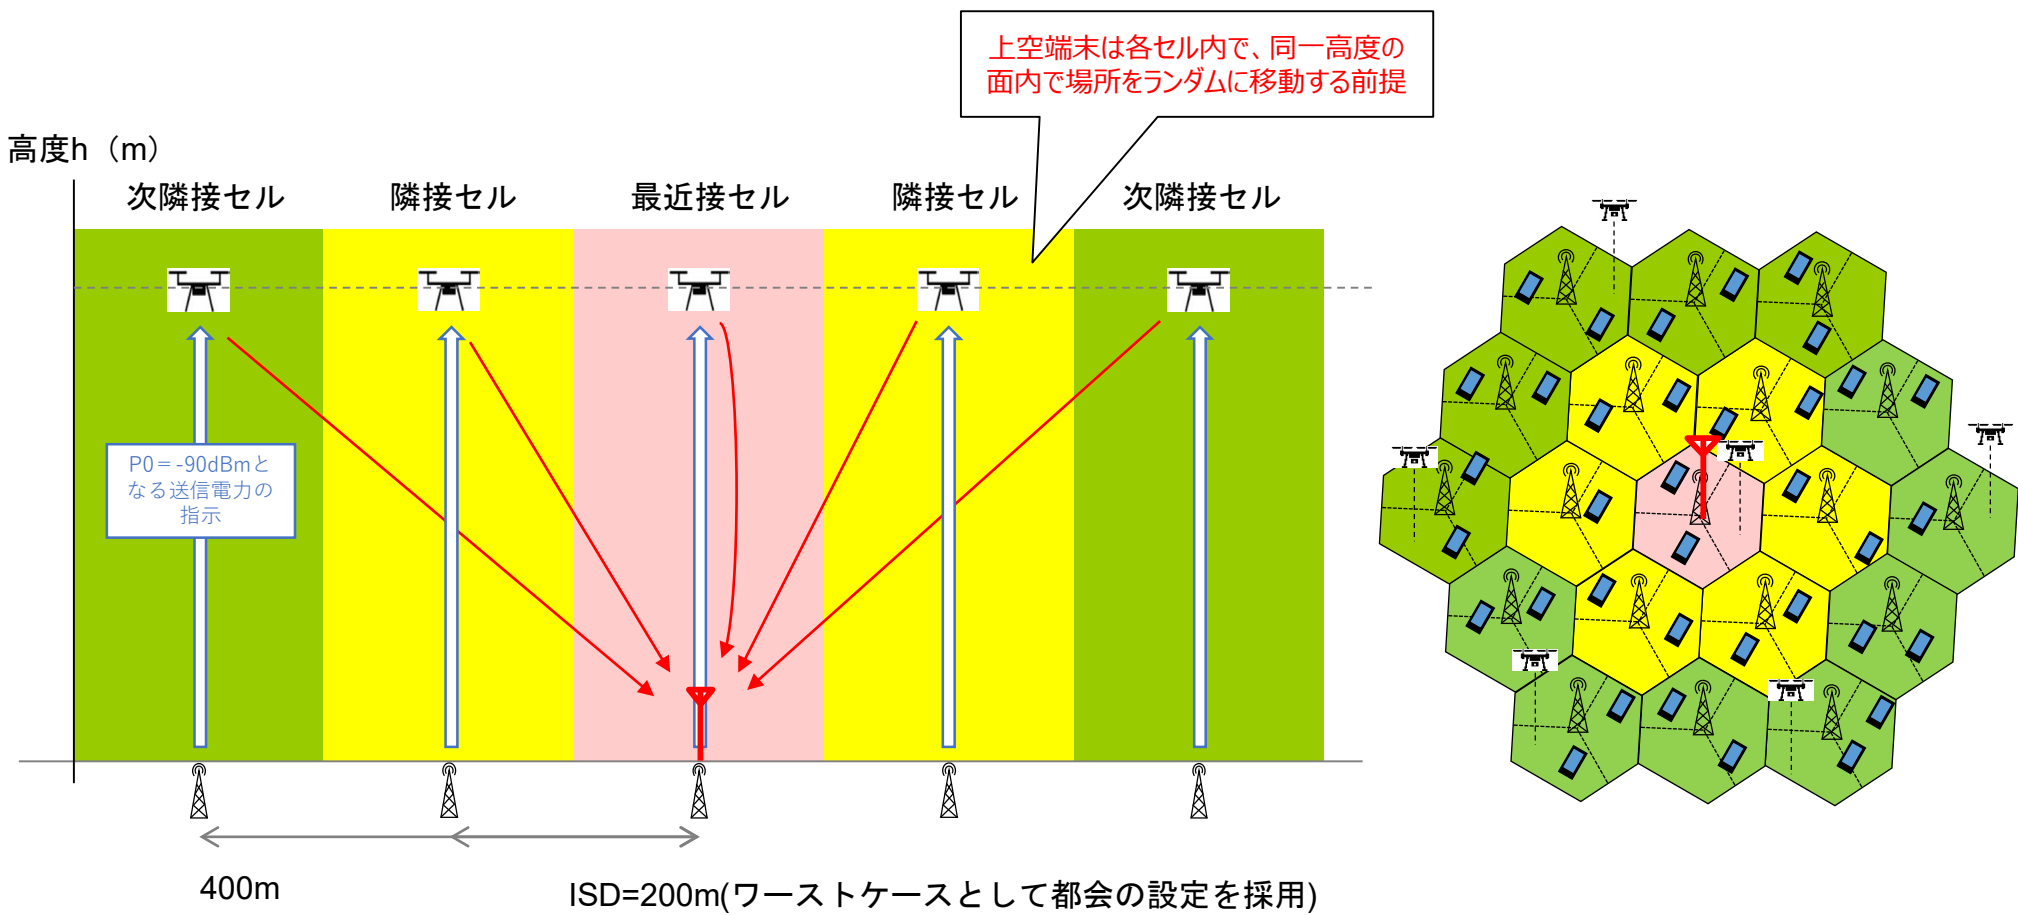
上空端末は各セル内で、同一高度の面内で場所をランダムに移動する前提

高度h（m）

次隣接セル

隣接セル

最近接セル

隣接セル

次隣接セル

P0＝-90dBmとなる送信電力の指示

400m

ISD=200m(ワーストケースとして都会の設定を採用)